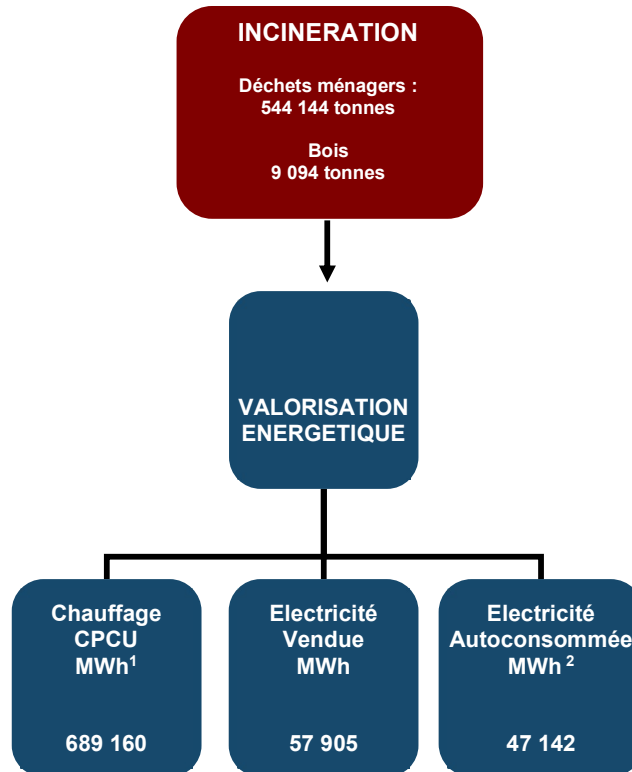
INCINERATION

Déchets ménagers : 544 144 tonnes

Bois 9 094 tonnes

VALORISATION ENERGETIQUE

Chauffage CPCU MWh$^1$

689 160

Electricité Vendue MWh

57 905

Electricité Autoconsommée MWh $^2$

47 142